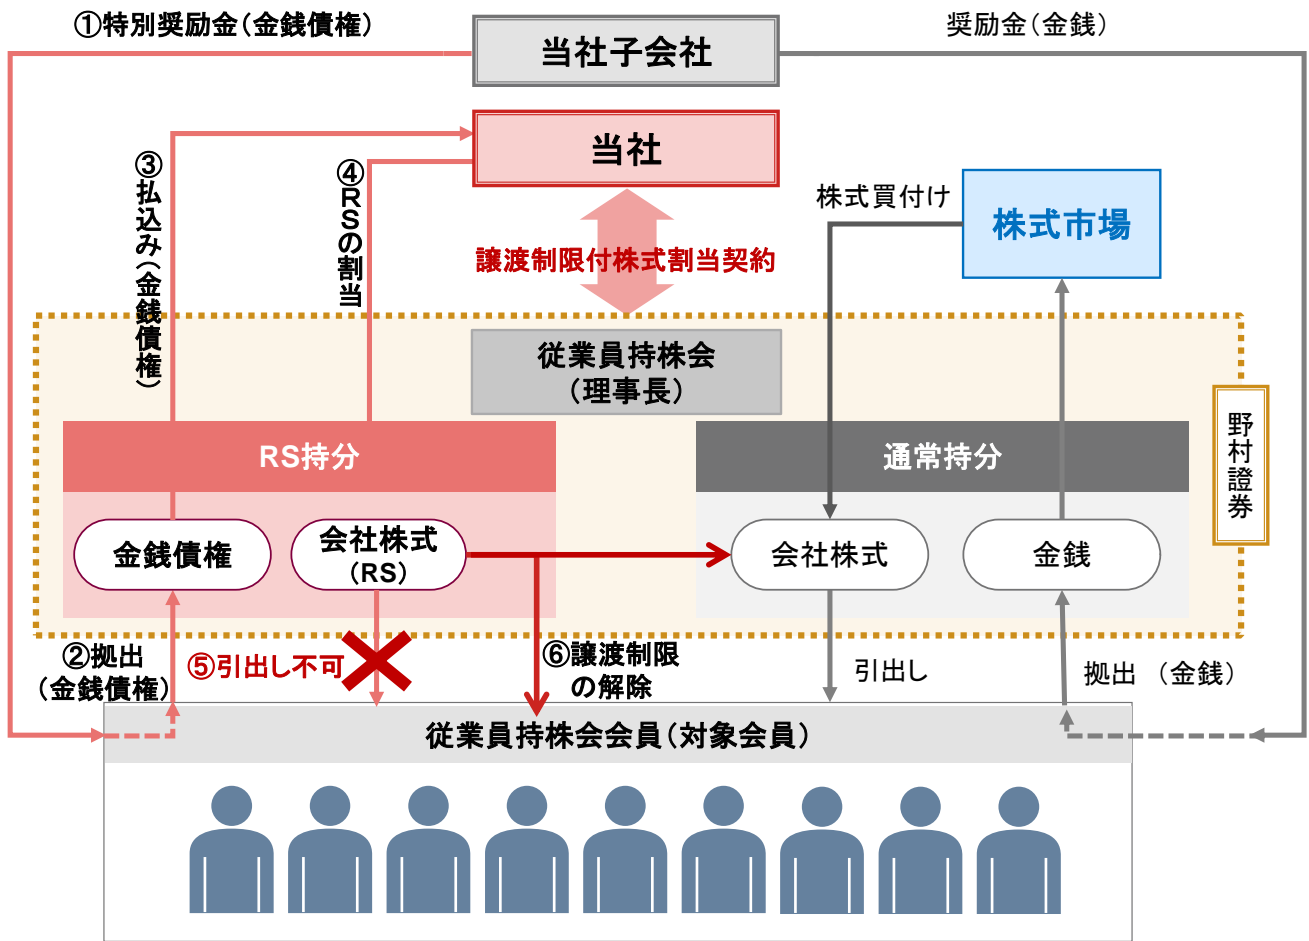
①特別奨励金（金銭債権）

当社子会社

奨励金（金銭）

当社

③払込み（金銭債権）

④RSの割当

譲渡制限付株式割当契約

株式買付け

株式市場

従業員持株会
（理事長）

野村證券

RS持分

通常持分

金銭債権

会社株式
（RS）

会社株式

金銭

②拠出
（金銭債権）

⑤引出し不可

⑥譲渡制限
の解除

引出し

拠出 （金銭）

従業員持株会会員（対象会員）